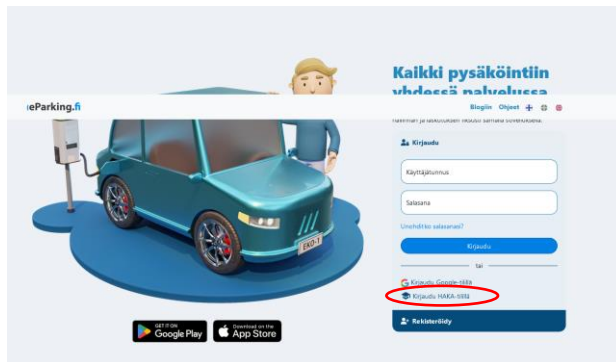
Kaikki pysäköintiin yhdessä palvelussa

eParking.fi

Blogiin Ohjeet

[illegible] ja latauksiin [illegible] samalla sovelluksella.

Kirjaudu

Käyttäjätunnus

Salasana

Unohditko salasanasi?

Kirjaudu

tai

Kirjaudu Google-tilillä

Kirjaudu HAKA-tilillä

Rekisteröidy

EKO-1

GET IT ON Google Play

Download on the App Store